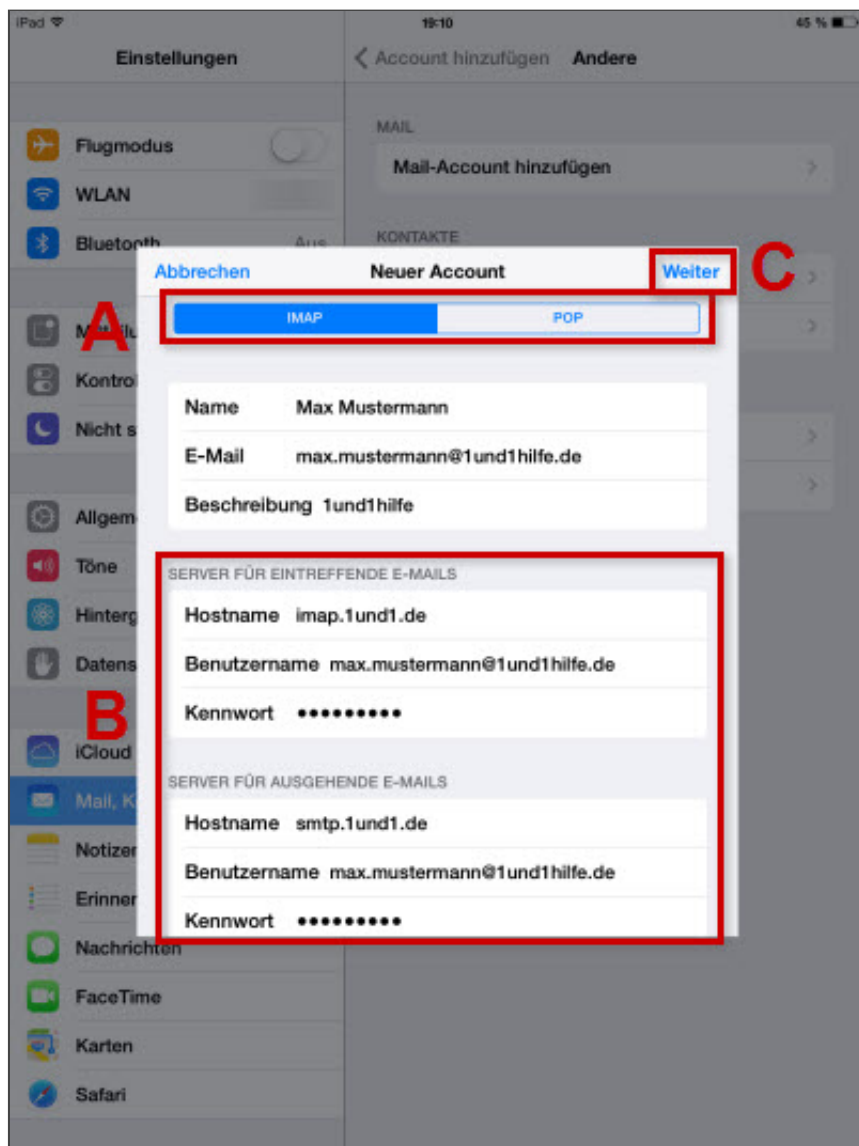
iPad 19:10 45 %

Einstellungen

Flugmodus

WLAN

Bluetooth Aus

M

Kontro

Nicht s

Allgem

Töne

Hinterg

Datens

iCloud

Mail, K

Notizen

Erinner

Nachrichten

FaceTime

Karten

Safari

< Account hinzufügen Andere

MAIL

Mail-Account hinzufügen

KONTAKTE

Abbrechen Neuer Account Weiter

C

A

IMAP POP

Name Max Mustermann

E-Mail max.mustermann@1und1hilfe.de

Beschreibung 1und1hilfe

SERVER FÜR EINTREFFENDE E-MAILS

Hostname imap.1und1.de

Benutzername max.mustermann@1und1hilfe.de

Kennwort ••••••••••

B

SERVER FÜR AUSGEHENDE E-MAILS

Hostname smtp.1und1.de

Benutzername max.mustermann@1und1hilfe.de

Kennwort ••••••••••